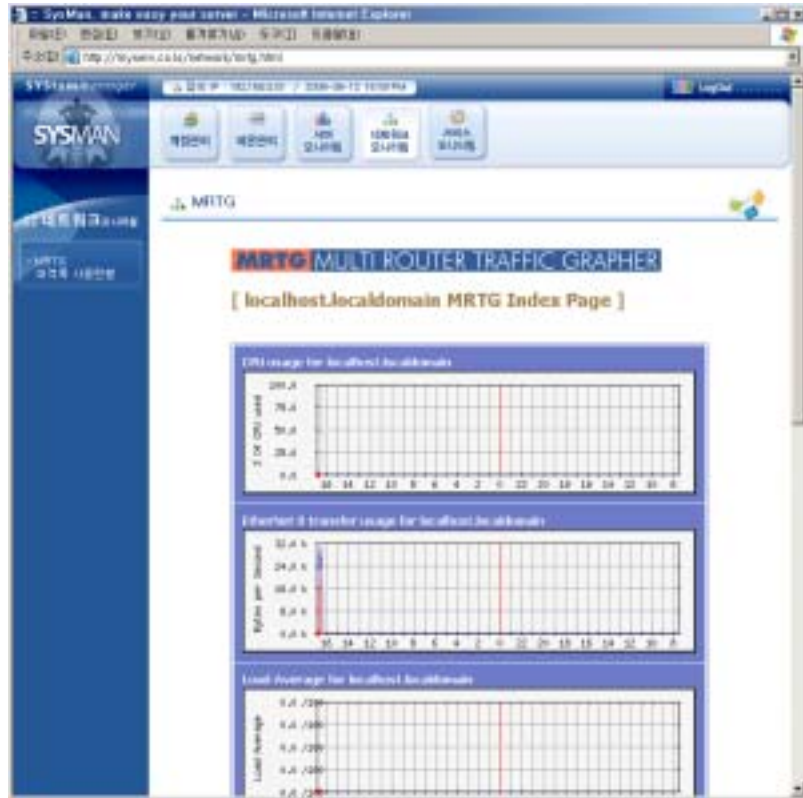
:: SysMan, make easy your server - Microsoft Internet Explorer

파일(F) 편집(E) 보기(V) 즐겨찾기(A) 도구(T) 도움말(H)

주소(D) http://sysman.co.kr/network/mrtg.html

SYSman

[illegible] IP : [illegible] / 2006-08-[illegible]

LogOut

SYSMAN

계정관리 · 메일관리 · 서버 모니터링 · 네트워크 모니터링 · 서비스 모니터링

네트워크 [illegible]

MRTG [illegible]

MRTG

MRTG MULTI ROUTER TRAFFIC GRAPHER

[ localhost.localdomain MRTG Index Page ]

CPU usage for localhost.localdomain

100.0
75.0
50.0
25.0
0.0

% CPU used

16 14 12 10 8 6 4 2 0 22 20 18 16 14 12 10 8

Ethernet 0 transfer usage for localhost.localdomain

32.0 k
24.0 k
16.0 k
8.0 k
0.0 k

Bytes per Second

16 14 12 10 8 6 4 2 0 22 20 18 16 14 12 10 8

Load Average for localhost.localdomain

0.0 /100
0.0 /100
0.0 /100
0.0 /100
0.0 /100

Load Average